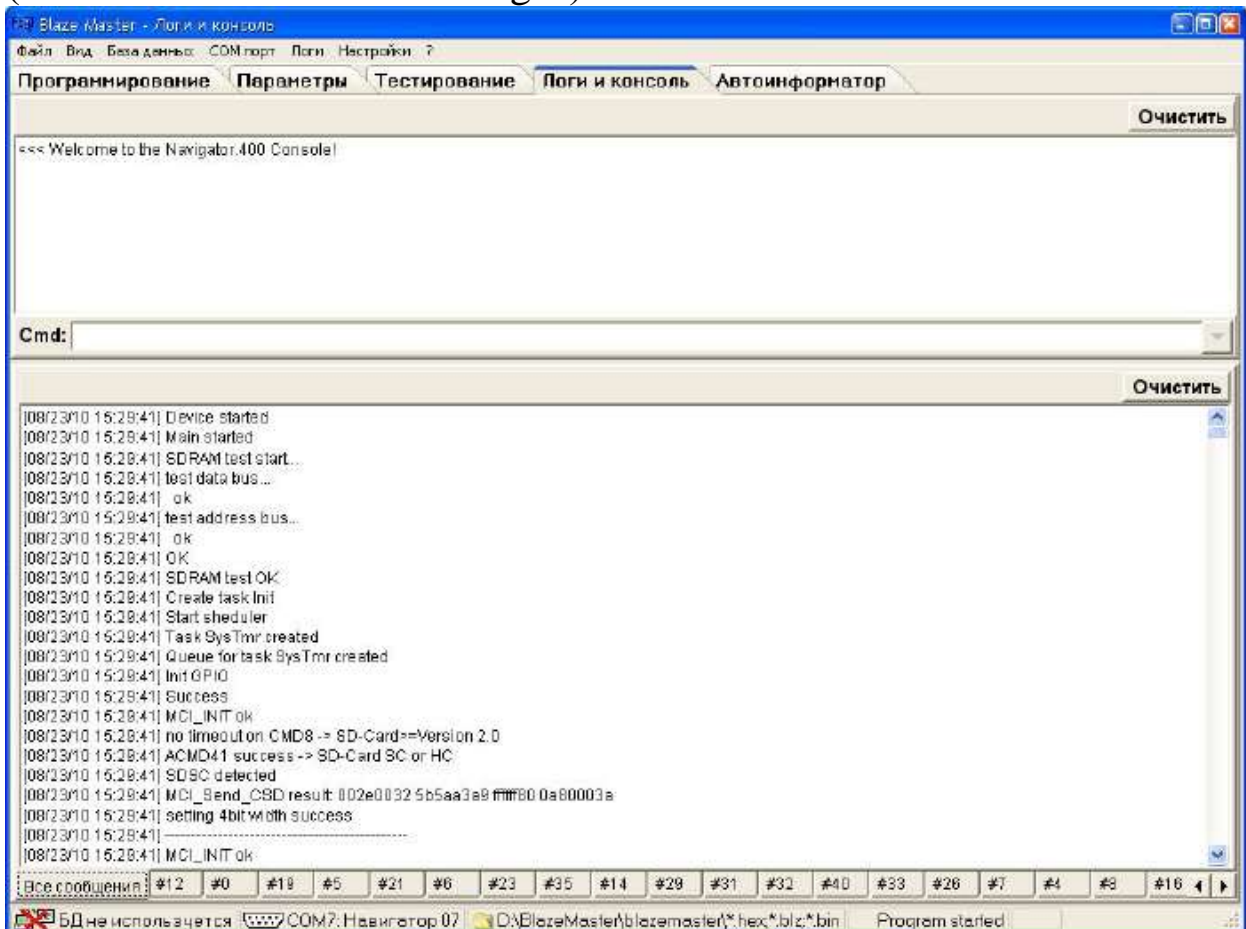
Blaze Master - Логи и консоль

Файл Вид База данных COM порт Логи Настройки ?

Программирование Параметры Тестирование Логи и консоль Автоинформатор

Очистить

<<< Welcome to the Navigator.400 Console!

Cmd:

Очистить

[08/23/10 15:29:41] Device started
[08/23/10 15:29:41] Main started
[08/23/10 15:29:41] SDRAM test start...
[08/23/10 15:29:41] test data bus...
[08/23/10 15:29:41] ok
[08/23/10 15:29:41] test address bus...
[08/23/10 15:29:41] ok
[08/23/10 15:29:41] OK
[08/23/10 15:29:41] SDRAM test OK
[08/23/10 15:29:41] Create task Init
[08/23/10 15:29:41] Start sheduler
[08/23/10 15:29:41] Task SysTmr created
[08/23/10 15:29:41] Queue for task SysTmr created
[08/23/10 15:29:41] Init GPIO
[08/23/10 15:29:41] Success
[08/23/10 15:29:41] MCI_INIT ok
[08/23/10 15:29:41] no timeout on CMD8 -> SD-Card==Version 2.0
[08/23/10 15:29:41] ACMD41 success -> SD-Card SC or HC
[08/23/10 15:29:41] SDSC detected
[08/23/10 15:29:41] MCI_Send_CSD result: 002e0032 5b5aa3a9 ffffff80 0a80003a
[08/23/10 15:29:41] setting 4bit width success
[08/23/10 15:29:41] ----------------------------------------
[08/23/10 15:29:41] MCI_INIT ok

Все сообщения #12 #0 #19 #5 #21 #6 #23 #35 #14 #29 #31 #32 #40 #33 #26 #7 #4 #8 #16

БД не используется COM7: Навигатор 07 D:\BlazeMaster\blazemaster\*.hex;*.blz;*.bin Program started